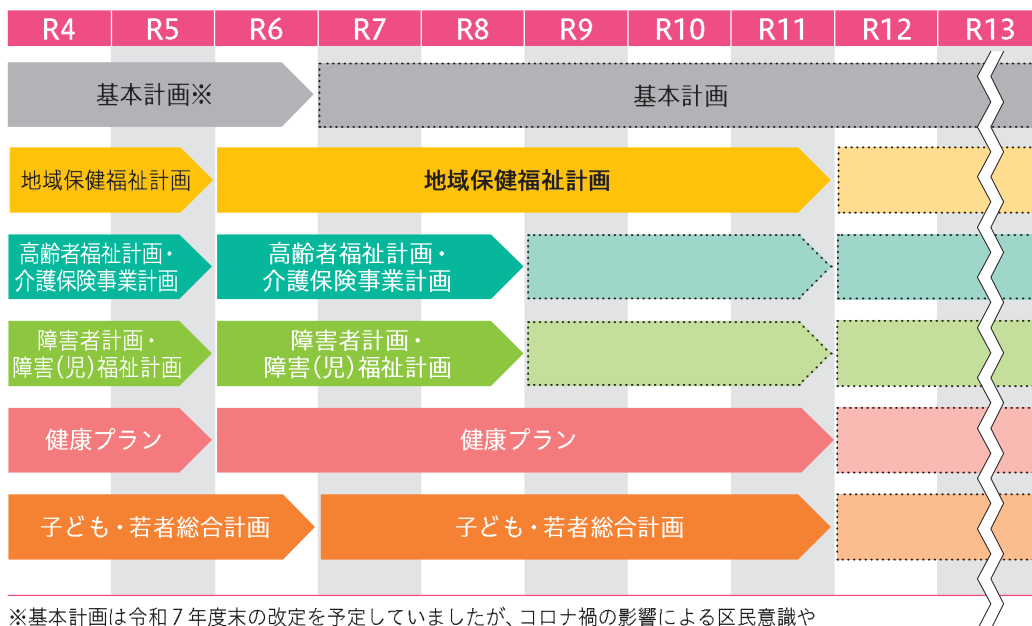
| R4 | R5 | R6 | R7 | R8 | R9 | R10 | R11 | R12 | R13 |
|---|---|---|---|---|---|---|---|---|---|

基本計画※

基本計画

地域保健福祉計画

地域保健福祉計画

高齢者福祉計画・介護保険事業計画

高齢者福祉計画・介護保険事業計画

障害者計画・障害(児)福祉計画

障害者計画・障害(児)福祉計画

健康プラン

健康プラン

子ども・若者総合計画

子ども・若者総合計画

※基本計画は令和７年度末の改定を予定していましたが、コロナ禍の影響による区民意識や